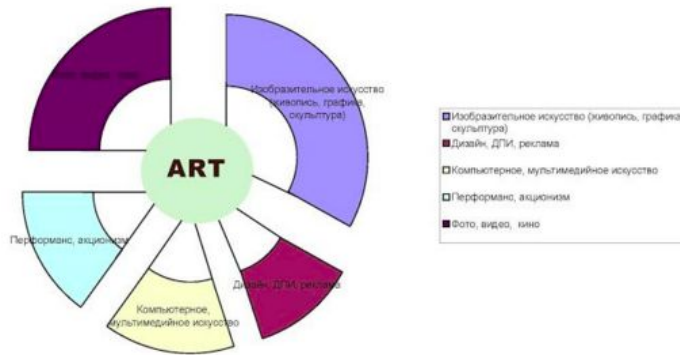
Фото, видео, кино

Изобразительное искусство (живопись, графика, скульптура)

ART

Перформанс, акционизм

Дизайн, ДПИ, реклама

Компьютерное, мультимедийное искусство

Изобразительное искусство (живопись, графика, скульптура)
Дизайн, ДПИ, реклама
Компьютерное, мультимедийное искусство
Перформанс, акционизм
Фото, видео, кино